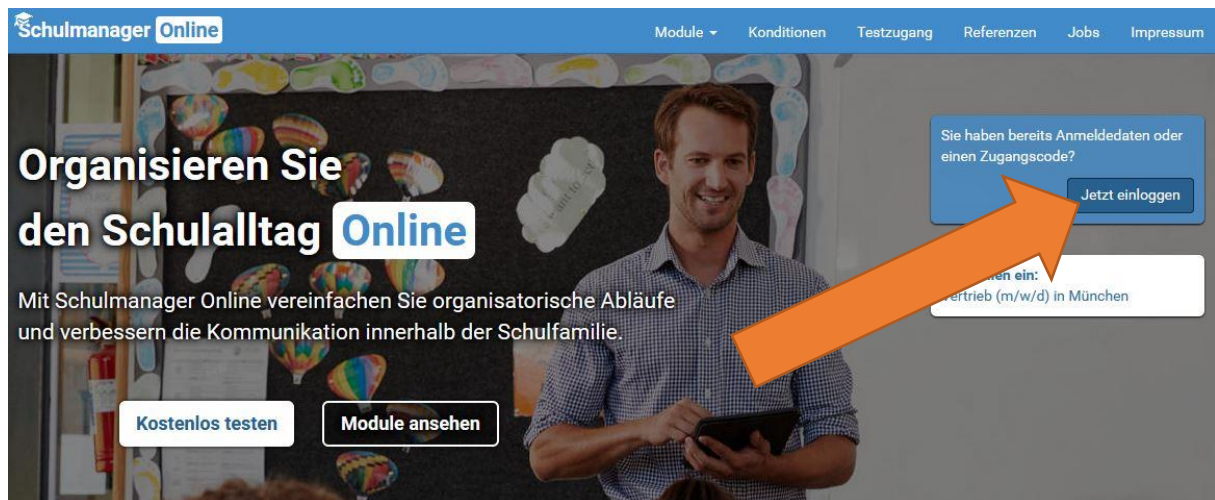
Schulmanager Online

Module ▾ Konditionen Testzugang Referenzen Jobs Impressum

Organisieren Sie den Schulalltag Online

Mit Schulmanager Online vereinfachen Sie organisatorische Abläufe und verbessern die Kommunikation innerhalb der Schulfamilie.

Kostenlos testen

Module ansehen

Sie haben bereits Anmeldedaten oder einen Zugangscode?

Jetzt einloggen

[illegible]en ein:
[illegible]ertrieb (m/w/d) in München